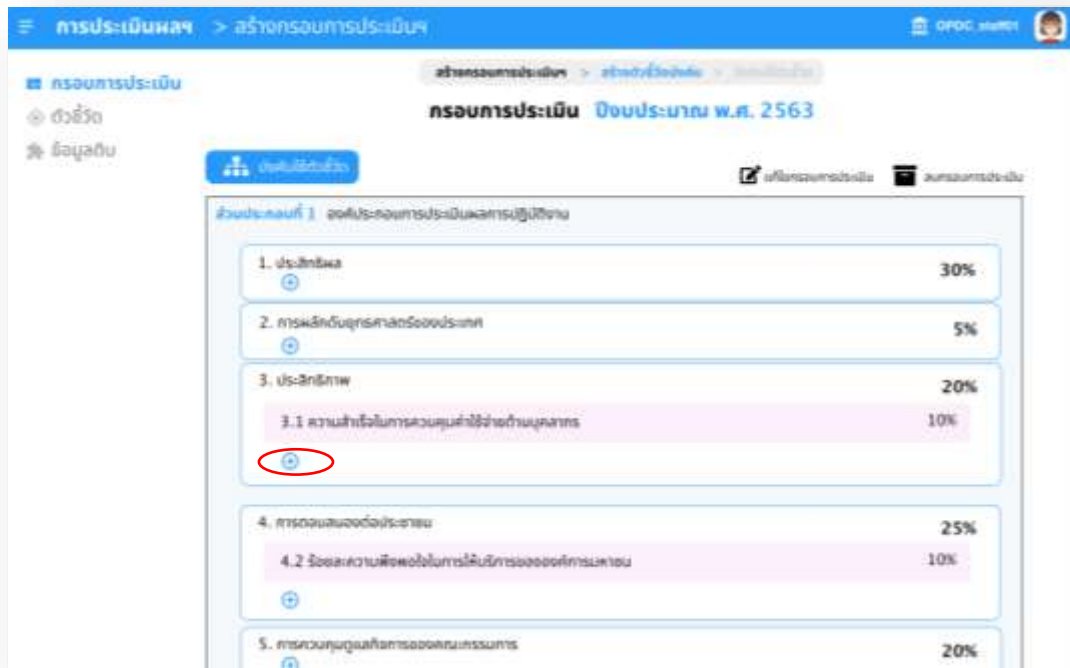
การประเมินผลฯ > สร้างกรอบการประเมินฯ

OPDC_staff01

กรอบการประเมิน
ตัวชี้วัด
ข้อมูลดิบ

สร้างกรอบการประเมินฯ > สร้างตัวชี้วัดย่อย > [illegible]

กรอบการประเมิน ปีงบประมาณ พ.ศ. 2563

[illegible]

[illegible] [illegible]

ส่วนประกอบที่ 1 องค์ประกอบการประเมินผลการปฏิบัติงาน

1. ประสิทธิผล 30%

2. การผลักดันยุทธศาสตร์ของประเทศ 5%

3. ประสิทธิภาพ 20%

3.1 ความสำเร็จในการควบคุมค่าใช้จ่ายด้านบุคลากร 10%

4. การตอบสนองต่อประชาชน 25%

4.2 ร้อยละความพึงพอใจในการได้บริการขององค์การมหาชน 10%

5. การควบคุมดูแลกิจการของคณะกรรมการ 20%